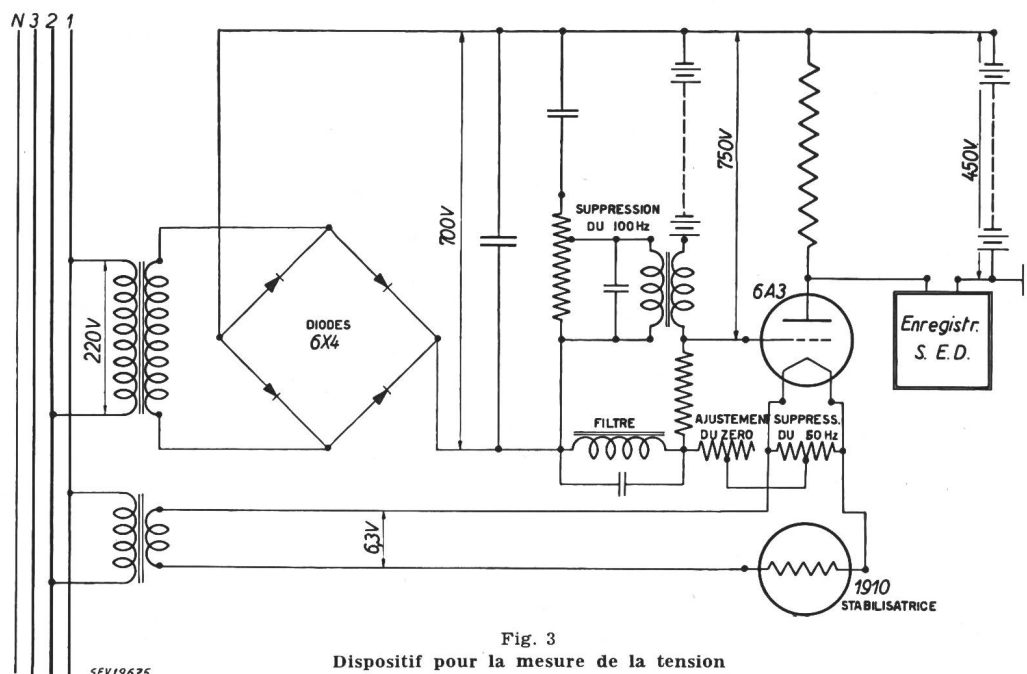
N 3 2 1

220V

DIODES 6X4

700V

SUPPRESSION DU 100 Hz

750V

450V

6A3

Enregistr. S. E. D.

FILTRE

AJUSTEMENT DU ZERO

SUPPRESS. DU 50 Hz

6,3V

1910 STABILISATRICE

SEV19635

Fig. 3
Dispositif pour la mesure de la tension